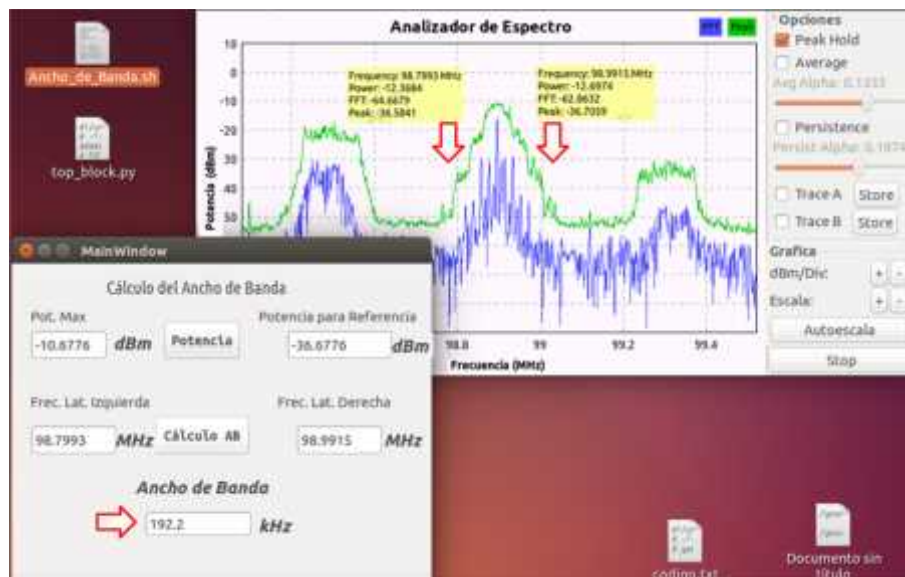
Ancho_de_Banda.sh

top_block.py

Analizador de Espectro

FFT Peak

Opciones
Peak Hold
Average
Avg Alpha: 0.1333
Persistence
Persist Alpha: 0.1874
Trace A Store
Trace B Store
Grafica
dBm/Div: + -
Escala: + -
Autoescala
Stop

10
0
-10
-20
30
40
50

Potencia (dBm)

Frequency: 98.7993 MHz
Power: -12.3684
FFT: -64.6679
Peak: -36.5841

Frequency: 98.9915 MHz
Power: -12.6974
FFT: -62.8632
Peak: -36.7039

98.8
99
99.2
99.4
Frecuencia (MHz)

MainWindow

Cálculo del Ancho de Banda

Pot. Max
-10.6776 dBm
Potencia
Potencia para Referencia
-36.6776 dBm

Frec. Lat. Izquierda
98.7993 MHz
Cálculo AB
Frec. Lat. Derecha
98.9915 MHz

Ancho de Banda
192.2 kHz

codigo.txt

Documento sin título